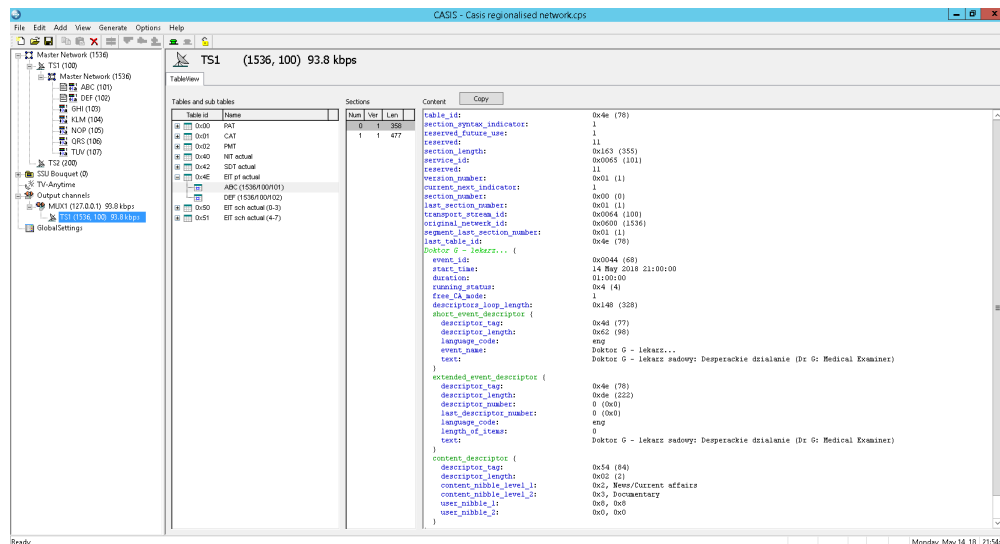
CASIS - Casis regionalised network.cps

File Edit Add View Generate Options Help

Master Network (1536)
TS1 (100)
Master Network (1536)
ABC (101)
DEF (102)
GHI (103)
KLM (104)
NOP (105)
QRS (106)
TUV (107)
TS2 (200)
SSU Bouquet (0)
TV-Anytime
Output channels
MUX1 (127.0.0.1) 93.8 kbps
TS1 (1536, 100) 93.8 kbps
GlobalSettings

TS1 (1536, 100) 93.8 kbps

TableView

Tables and sub tables

| Table id | Name |
|---|---|
| 0x00 | PAT |
| 0x01 | CAT |
| 0x02 | PMT |
| 0x40 | NIT actual |
| 0x42 | SDT actual |
| 0x4E | EIT p/f actual |
| | ABC (1536/100/101) |
| | DEF (1536/100/102) |
| 0x50 | EIT sch actual (0-3) |
| 0x51 | EIT sch actual (4-7) |

Sections

| Num | Ver | Len |
|---|---|---|
| 0 | 1 | 358 |
| 1 | 1 | 477 |

Content Copy

table_id: 0x4e (78)
section_syntax_indicator: 1
reserved_future_use: 1
reserved: 11
section_length: 0x163 (355)
service_id: 0x0065 (101)
reserved: 11
version_number: 0x01 (1)
current_next_indicator: 1
section_number: 0x00 (0)
last_section_number: 0x01 (1)
transport_stream_id: 0x0064 (100)
original_network_id: 0x0600 (1536)
segment_last_section_number: 0x01 (1)
last_table_id: 0x4e (78)
Doktor G - lekarz... {
event_id: 0x0044 (68)
start_time: 14 May 2018 21:00:00
duration: 01:00:00
running_status: 0x4 (4)
free_CA_mode: 1
descriptors_loop_length: 0x148 (328)
short_event_descriptor {
descriptor_tag: 0x4d (77)
descriptor_length: 0x62 (98)
language_code: eng
event_name: Doktor G - lekarz...
text: Doktor G - lekarz sadowy: Desperackie dzialanie (Dr G: Medical Examiner)
}
extended_event_descriptor {
descriptor_tag: 0x4e (78)
descriptor_length: 0xde (222)
descriptor_number: 0 (0x0)
last_descriptor_number: 0 (0x0)
language_code: eng
length_of_items: 0
text: Doktor G - lekarz sadowy: Desperackie dzialanie (Dr G: Medical Examiner)
}
content_descriptor {
descriptor_tag: 0x54 (84)
descriptor_length: 0x02 (2)
content_nibble_level_1: 0x2, News/Current affairs
content_nibble_level_2: 0x3, Documentary
user_nibble_1: 0x0, 0x0
user_nibble_2: 0x0, 0x0
}

Ready
Monday, May 14 18 21:54